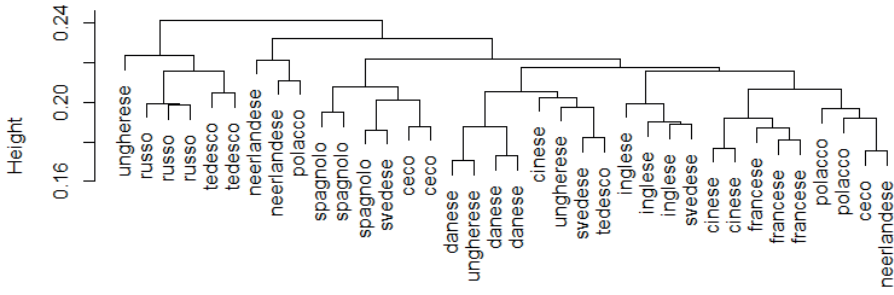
0.24
0.20
0.16
Height
ungherese
russo
russo
russo
tedesco
tedesco
neerlandese
neerlandese
polacco
spagnolo
spagnolo
spagnolo
svedese
ceco
ceco
danese
ungherese
danese
danese
cinese
ungherese
svedese
tedesco
inglese
inglese
inglese
svedese
cinese
cinese
francese
francese
francese
polacco
polacco
ceco
neerlandese